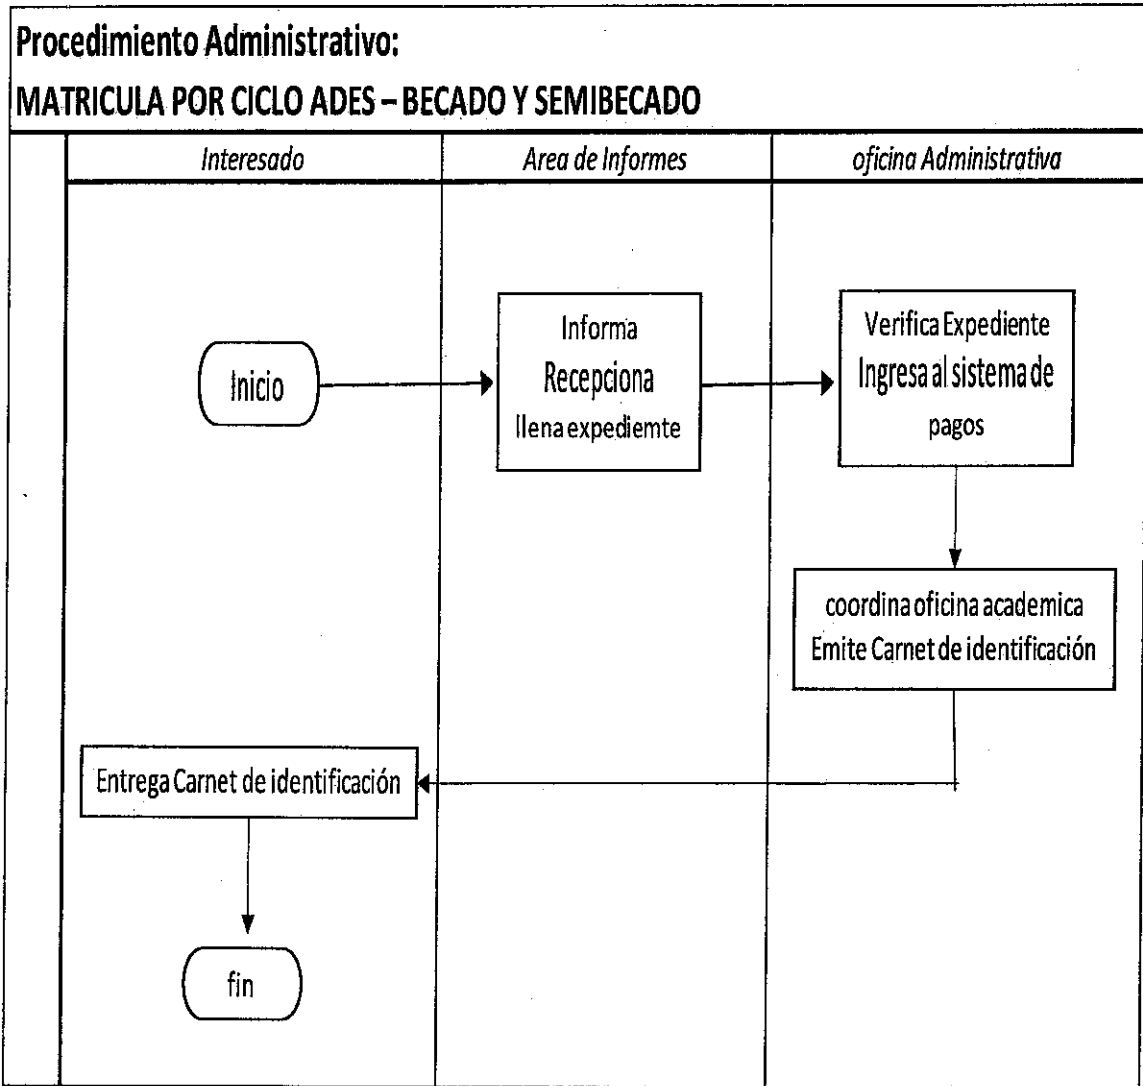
Procedimiento Administrativo:
MATRICULA POR CICLO ADES – BECADO Y SEMIBECADO

Interesado

Area de Informes

oficina Administrativa

Inicio

Informa
Recepciona
llena expediemte

Verifica Expediente
Ingresa al sistema de pagos

coordina oficina academica
Emite Carnet de identificación

Entrega Carnet de identificación

fin